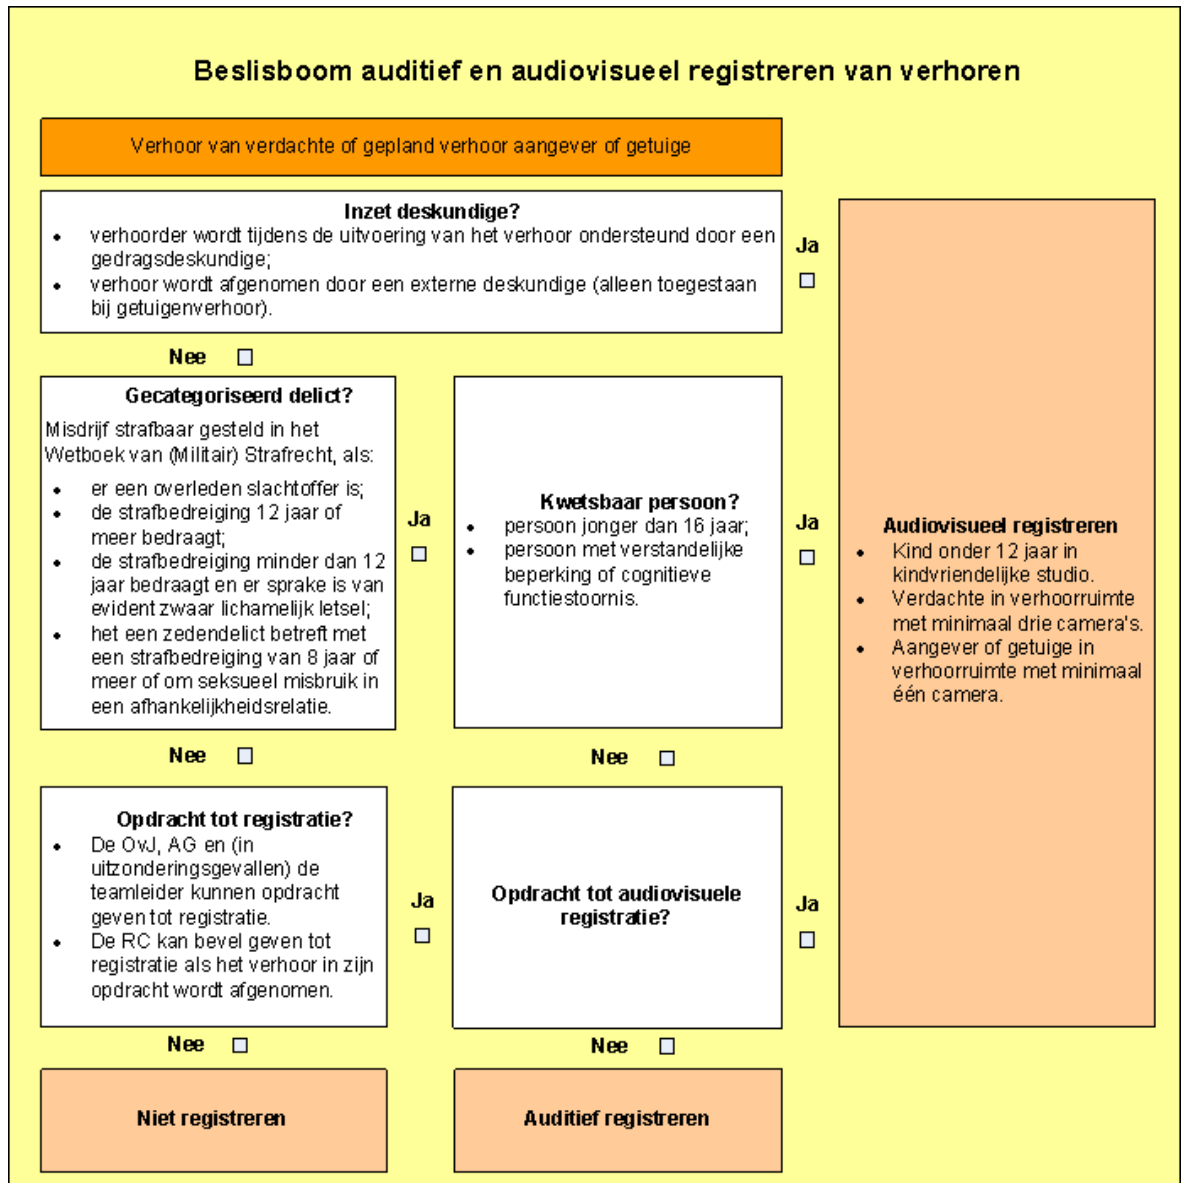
Beslisboom auditief en audiovisueel registreren van verhoren

Verhoor van verdachte of gepland verhoor aangever of getuige

Inzet deskundige?
- verhoorder wordt tijdens de uitvoering van het verhoor ondersteund door een gedragsdeskundige;
- verhoor wordt afgenomen door een externe deskundige (alleen toegestaan bij getuigenverhoor).

Ja ☐

Nee ☐

Gecategoriseerd delict?
Misdrijf strafbaar gesteld in het Wetboek van (Militair) Strafrecht, als:
- er een overleden slachtoffer is;
- de strafbedreiging 12 jaar of meer bedraagt;
- de strafbedreiging minder dan 12 jaar bedraagt en er sprake is van evident zwaar lichamelijk letsel;
- het een zedendelict betreft met een strafbedreiging van 8 jaar of meer of om seksueel misbruik in een afhankelijkheidsrelatie.

Ja ☐

Kwetsbaar persoon?
- persoon jonger dan 16 jaar;
- persoon met verstandelijke beperking of cognitieve functiestoornis.

Ja ☐

Audiovisueel registreren
- Kind onder 12 jaar in kindvriendelijke studio.
- Verdachte in verhoorruimte met minimaal drie camera's.
- Aangever of getuige in verhoorruimte met minimaal één camera.

Nee ☐

Nee ☐

Opdracht tot registratie?
- De OvJ, AG en (in uitzonderingsgevallen) de teamleider kunnen opdracht geven tot registratie.
- De RC kan bevel geven tot registratie als het verhoor in zijn opdracht wordt afgenomen.

Ja ☐

Opdracht tot audiovisuele registratie?

Ja ☐

Nee ☐

Nee ☐

Niet registreren

Auditief registreren